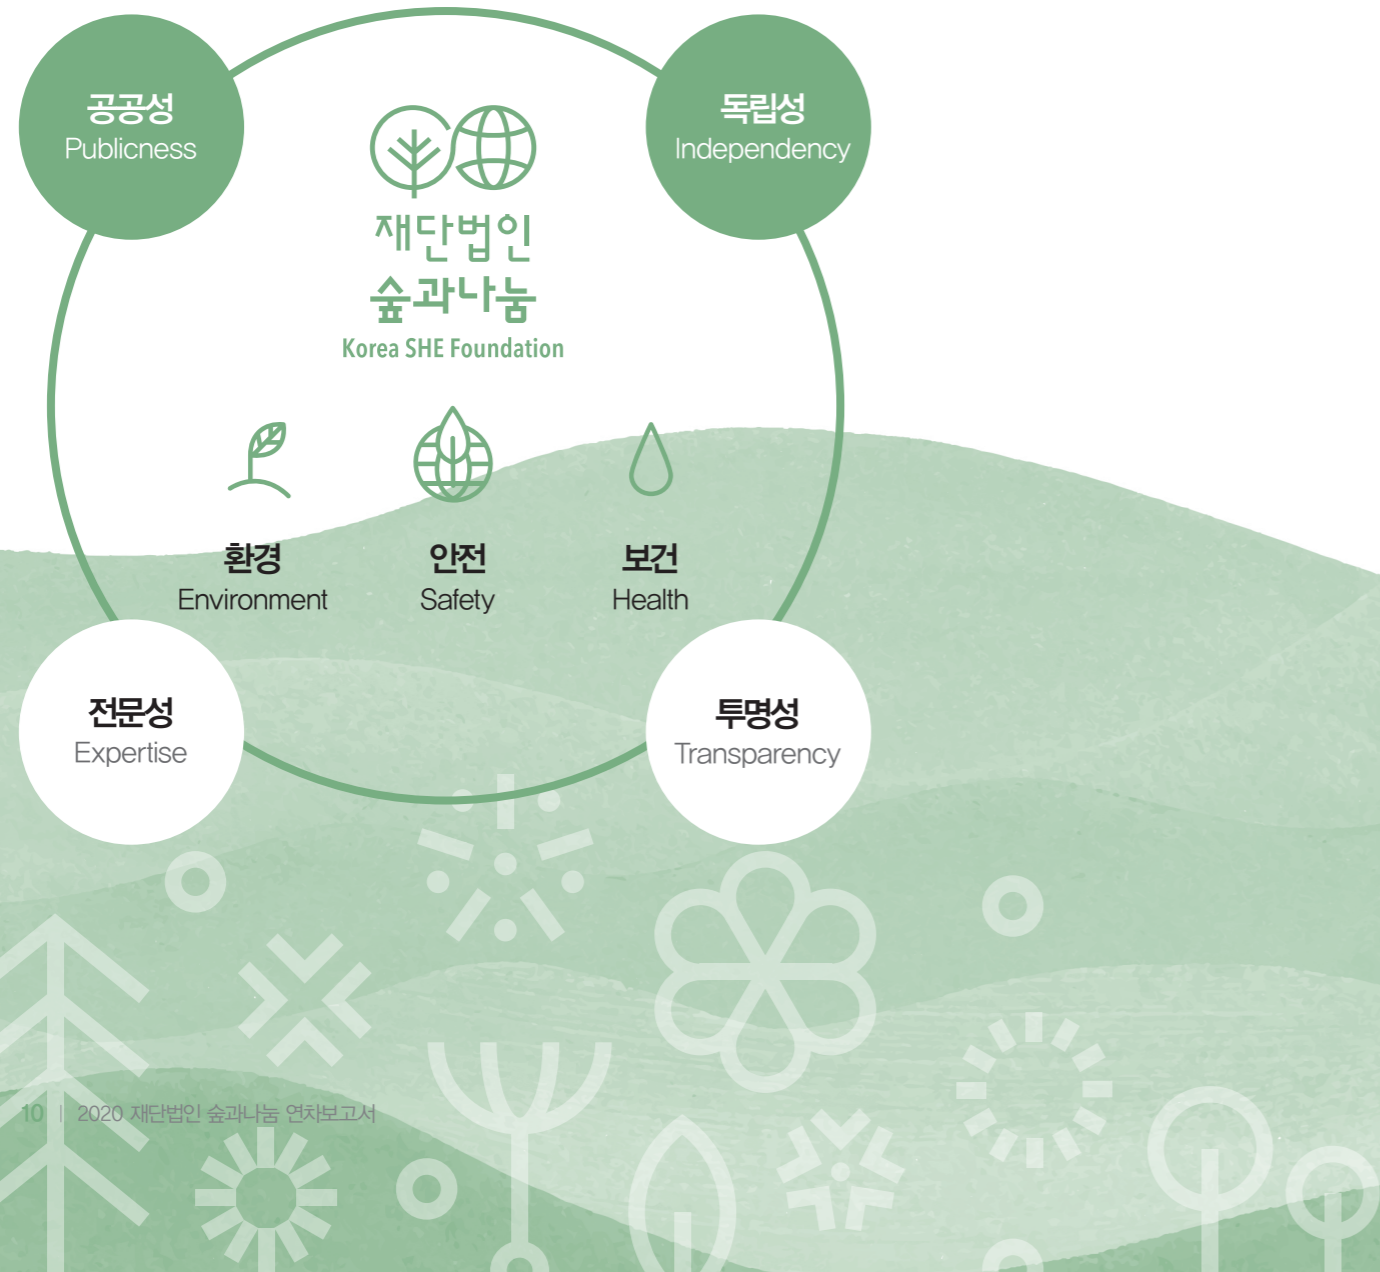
공공성
Publicness

독립성
Independency

재단법인
숲과나눔
Korea SHE Foundation

환경
Environment

안전
Safety

보건
Health

전문성
Expertise

투명성
Transparency

10 | 2020 재단법인 숲과나눔 연차보고서